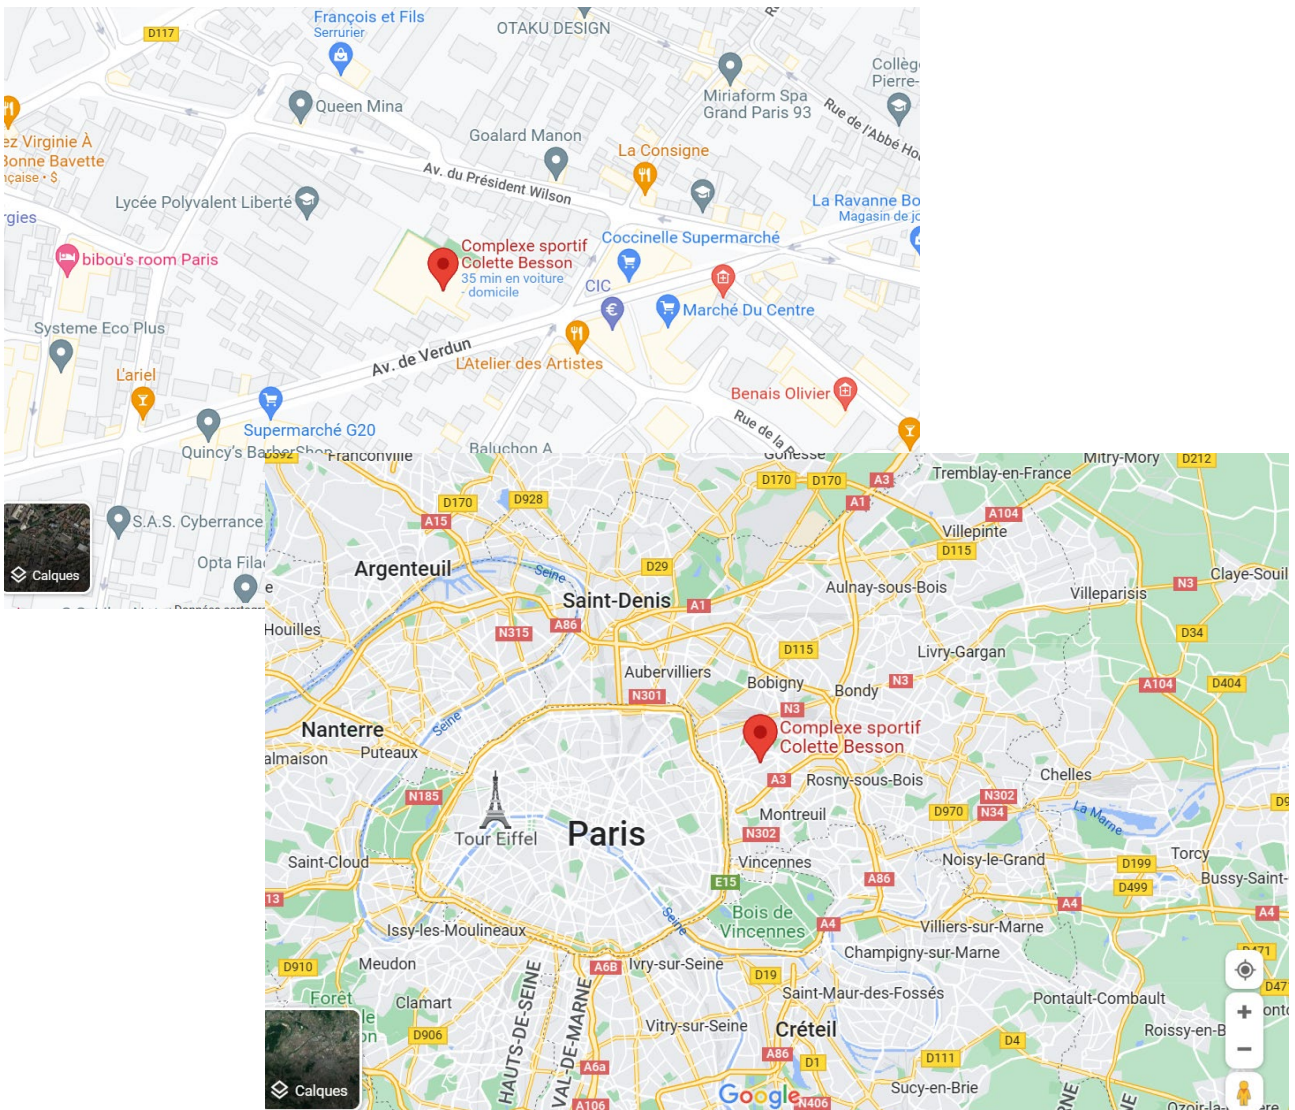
D117
François et Fils
Serrurier
OTAKU DESIGN
Collège
Pierre-
Miriaform Spa
Grand Paris 93
Rue de l'Abbé Ho
Queen Mina
ez Virginie À
Bonne Bavette
nçaise • $
Goalard Manon
La Consigne
Av. du Président Wilson
Lycée Polyvalent Liberté
La Ravanne Bo
Magasin de jo
rgies
Complexe sportif
Colette Besson
35 min en voiture
- domicile
Coccinelle Supermarché
bibou's room Paris
CIC
Marché Du Centre
Systeme Eco Plus
Av. de Verdun
L'Atelier des Artistes
L'ariel
Benais Olivier
Supermarché G20
Rue de la
Quincy's Barber Shop
Baluchon A
S.A.S. Cyberrance
Opta Filai
Calques
Franconville
Goresse
Mitry-Mory
D212
D170
D928
D170
D170
A3
Tremblay-en-France
A15
A1
A104
Villepinte
D115
Argenteuil
Seine
D29
Aulnay-sous-Bois
Claye-Souil
N3
Villeparisis
Saint-Denis
A1
N315
A86
D34
Houilles
D115
Livry-Gargan
Aubervilliers
N301
Bobigny
Bondy
N3
A104
D404
Nanterre
Seine
N3
Complexe sportif
Colette Besson
Puteaux
almaison
A3
Rosny-sous-Bois
Chelles
N185
N302
D970
N34
La Marne
D9
Montreuil
Tour Eiffel
Paris
N302
Saint-Cloud
Vincennes
Noisy-le-Grand
D199
Torcy
E15
D499
Bussy-Saint-
13
A86
Seine
Bois de
Vincennes
A4
A4
A4
Issy-les-Moulineaux
Villiers-sur-Marne
Champigny-sur-Marne
D910
Meudon
A6B
Ivry-sur-Seine
D19
D471
Forêt
Clamart
Saint-Maur-des-Fossés
Pontault-Combault
D47
HAUTS-DE-SEINE
VAL-DE-MARNE
D906
Vitry-sur-Seine
Créteil
Roissy-en-B
A86
D1
D111
D4
A6a
Google
N406
Sucy-en-Brie
A106
Calques